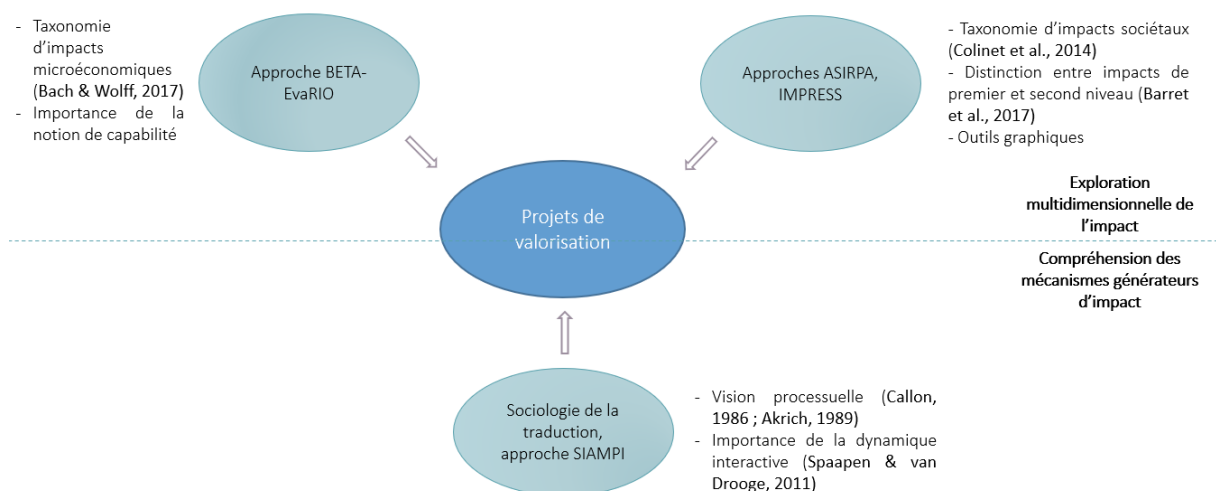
- Taxonomie d'impacts microéconomiques (Bach & Wolff, 2017)
- Importance de la notion de capabilité

Approche BETA-EvaRIO

Approches ASIRPA, IMPRESS

- Taxonomie d'impacts sociétaux (Colinet et al., 2014)
- Distinction entre impacts de premier et second niveau (Barret et al., 2017)
- Outils graphiques

Projets de valorisation

Exploration multidimensionnelle de l'impact

Compréhension des mécanismes générateurs d'impact

Sociologie de la traduction, approche SIAMPI

- Vision processuelle (Callon, 1986 ; Akrich, 1989)
- Importance de la dynamique interactive (Spaapen & van Drooge, 2011)